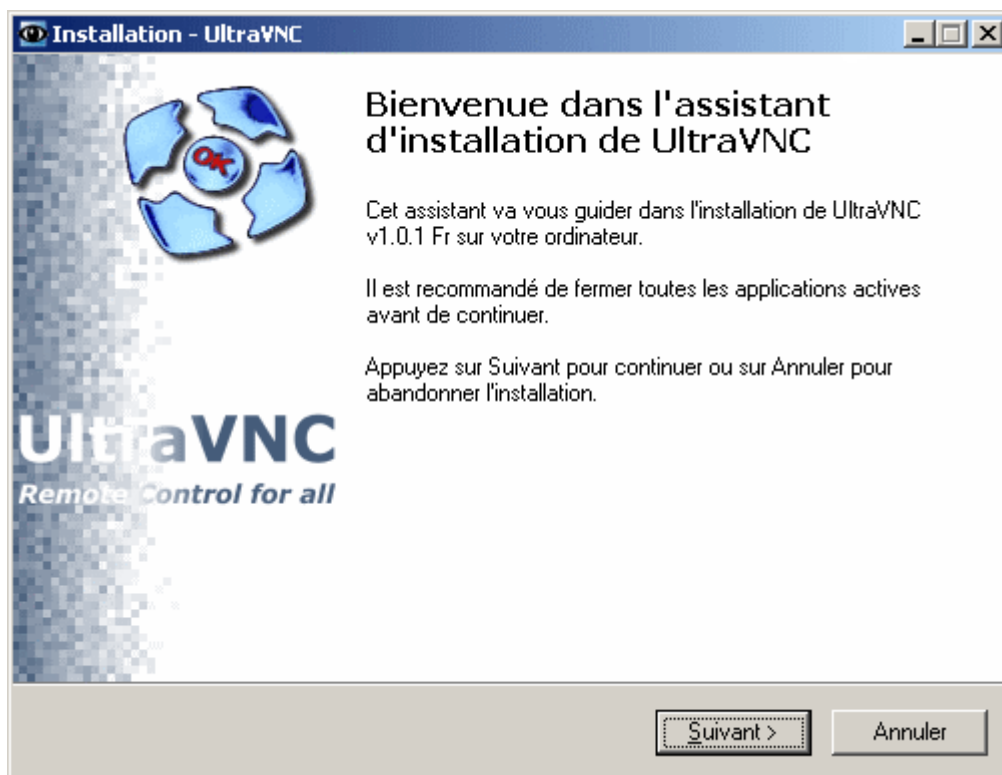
Installation - UltraVNC

OK

Bienvenue dans l'assistant d'installation de UltraVNC

Cet assistant va vous guider dans l'installation de UltraVNC v1.0.1 Fr sur votre ordinateur.

Il est recommandé de fermer toutes les applications actives avant de continuer.

Appuyez sur Suivant pour continuer ou sur Annuler pour abandonner l'installation.

UltraVNC
Remote Control for all

Suivant >

Annuler